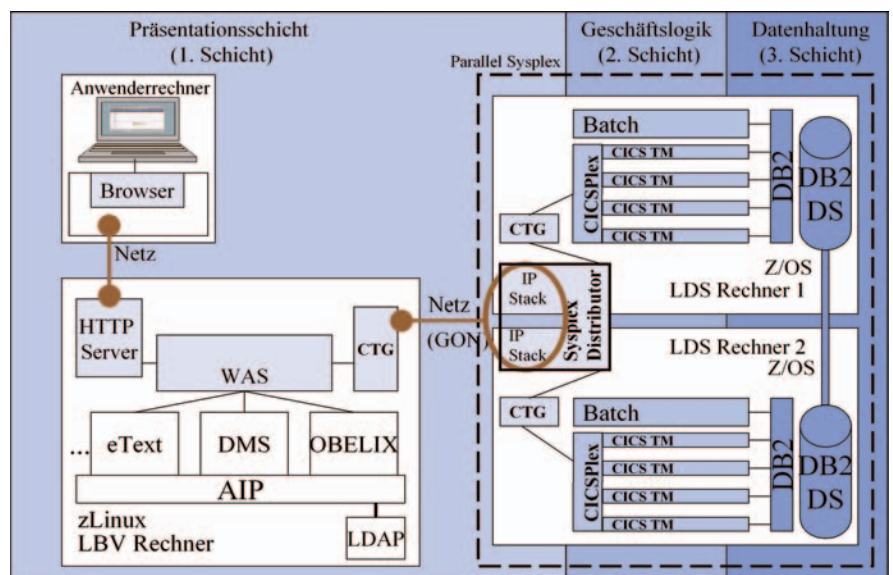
Präsentationsschicht
(1. Schicht)

Geschäftslogik
(2. Schicht)

Datenhaltung
(3. Schicht)

Parallel Sysplex

Anwenderrechner

Browser

Netz

HTTP Server

WAS

CTG

Netz
(GON)

... eText

DMS

OBELIX

AIP

zLinux
LBV Rechner

LDAP

Batch

CICSPlex

CICS TM
CICS TM
CICS TM
CICS TM

DB2

DB2
DS

CTG

IP Stack

IP Stack

Sysplex Distributor

Z/OS
LDS Rechner 1

LDS Rechner 2
Z/OS

CTG

Batch

CICSPlex

CICS TM
CICS TM
CICS TM
CICS TM

DB2

DB2
DS